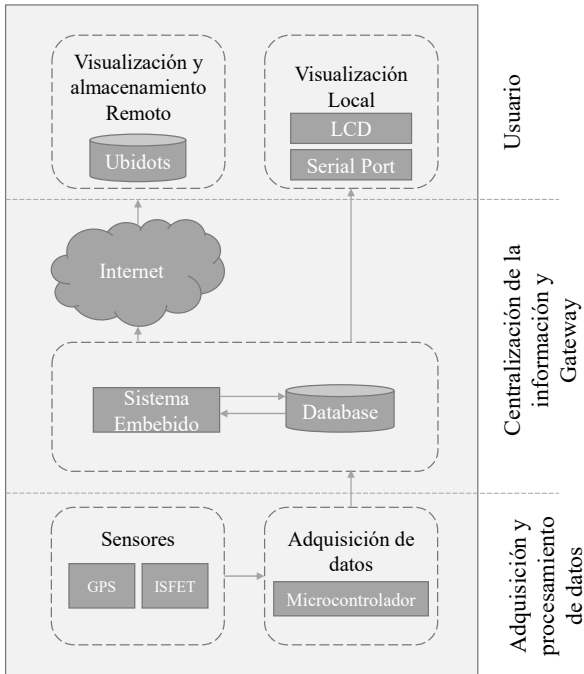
Visualización y almacenamiento Remoto

Ubidots

Visualización Local

LCD

Serial Port

Usuario

Internet

Sistema Embebido

Database

Centralización de la información y Gateway

Sensores

GPS

ISFET

Adquisición de datos

Microcontrolador

Adquisición y procesamiento de datos